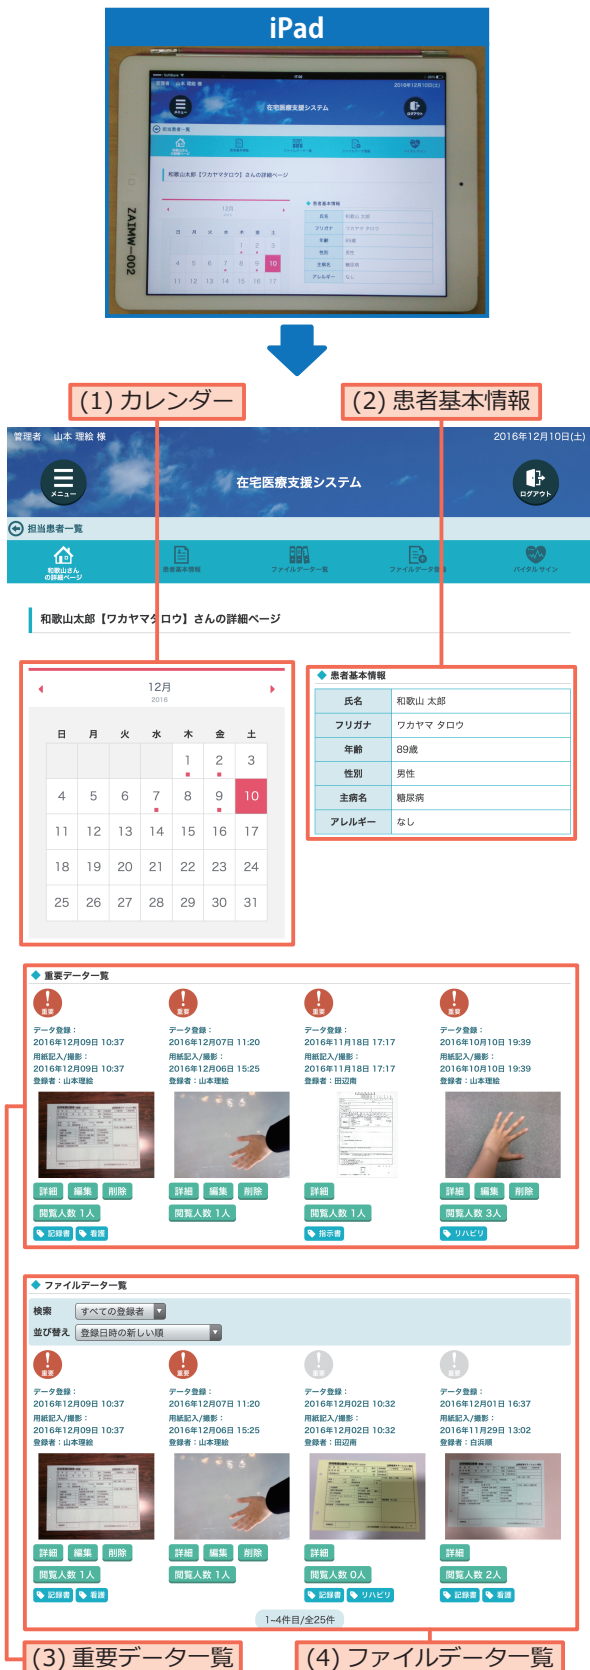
iPad

ZAIMW—002

(1) カレンダー

(2) 患者基本情報

管理者　山本 理絵 様

2016年12月10日(土)

メニュー

在宅医療支援システム

ログアウト

担当患者一覧

和歌山さん の詳細ページ

患者基本情報

ファイルデータ一覧

ファイルデータ登録

バイタルサイン

和歌山太郎【ワカヤマタロウ】さんの詳細ページ

12月
2016

| 日 | 月 | 火 | 水 | 木 | 金 | 土 |
|---|---|---|---|---|---|---|
| | | | | 1 | 2 | 3 |
| 4 | 5 | 6 | 7 | 8 | 9 | 10 |
| 11 | 12 | 13 | 14 | 15 | 16 | 17 |
| 18 | 19 | 20 | 21 | 22 | 23 | 24 |
| 25 | 26 | 27 | 28 | 29 | 30 | 31 |

患者基本情報

| 氏名 | 和歌山 太郎 |
|---|---|
| フリガナ | ワカヤマ タロウ |
| 年齢 | 89歳 |
| 性別 | 男性 |
| 主病名 | 糖尿病 |
| アレルギー | なし |

重要データ一覧

重要
データ登録：
2016年12月09日 10:37
用紙記入/撮影：
2016年12月09日 10:37
登録者：山本理絵
詳細 編集 削除
閲覧人数 1人
記録書 看護

重要
データ登録：
2016年12月07日 11:20
用紙記入/撮影：
2016年12月06日 15:25
登録者：山本理絵
詳細 編集 削除
閲覧人数 1人

重要
データ登録：
2016年11月18日 17:17
用紙記入/撮影：
2016年11月18日 17:17
登録者：田辺南
詳細
閲覧人数 1人
指示書

重要
データ登録：
2016年10月10日 19:39
用紙記入/撮影：
2016年10月10日 19:39
登録者：山本理絵
詳細 編集 削除
閲覧人数 3人
リハビリ

ファイルデータ一覧

検索　すべての登録者
並び替え　登録日時の新しい順

重要
データ登録：
2016年12月09日 10:37
用紙記入/撮影：
2016年12月09日 10:37
登録者：山本理絵
詳細 編集 削除
閲覧人数 1人
記録書 看護

重要
データ登録：
2016年12月07日 11:20
用紙記入/撮影：
2016年12月06日 15:25
登録者：山本理絵
詳細 編集 削除
閲覧人数 1人

重要
データ登録：
2016年12月02日 10:32
用紙記入/撮影：
2016年12月02日 10:32
登録者：田辺南
詳細
閲覧人数 0人
記録書 リハビリ

重要
データ登録：
2016年12月01日 16:37
用紙記入/撮影：
2016年11月29日 13:02
登録者：白浜順
詳細
閲覧人数 2人
記録書 看護

1~4件目/全25件

(3) 重要データ一覧

(4) ファイルデータ一覧